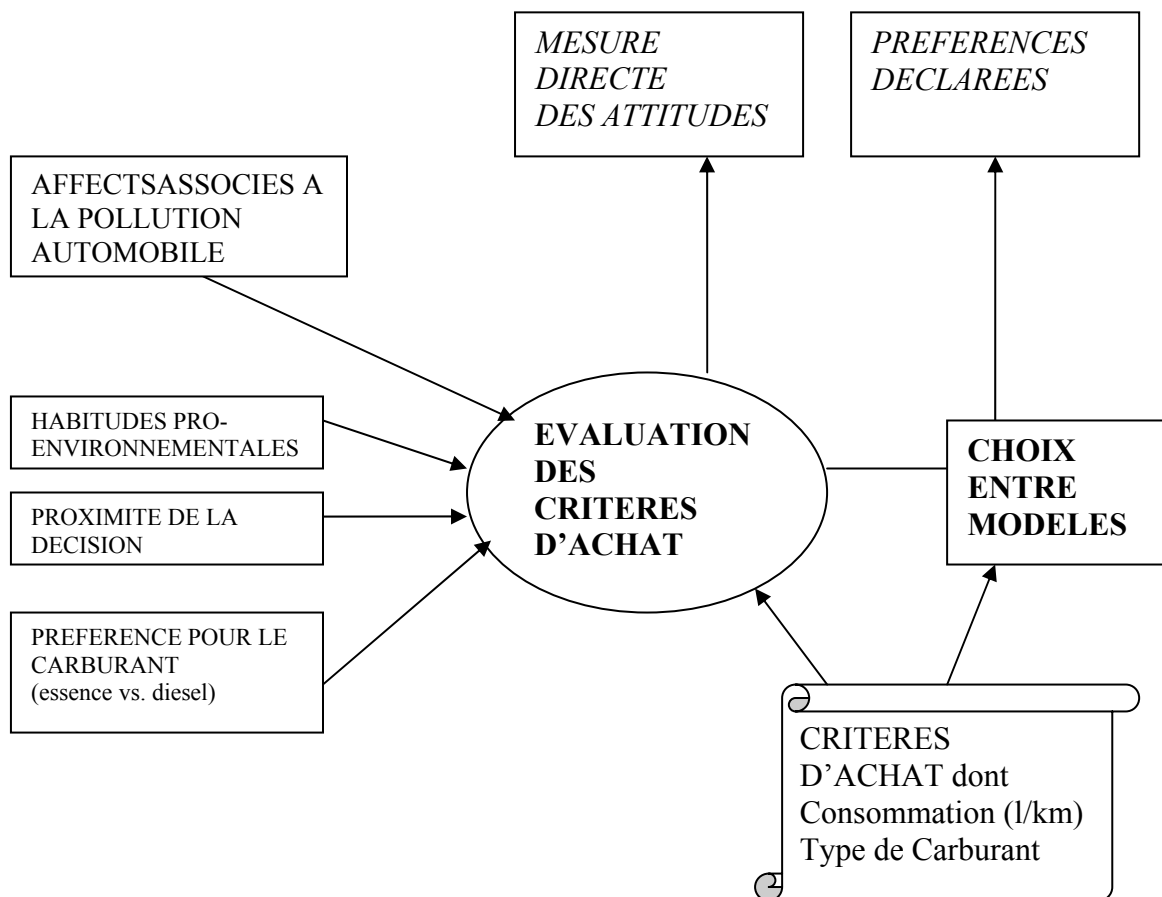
MESURE DIRECTE DES ATTITUDES

PREFERENCES DECLAREES

AFFECTSASSOCIES A LA POLLUTION AUTOMOBILE

HABITUDES PRO-ENVIRONNEMENTALES

PROXIMITE DE LA DECISION

PREFERENCE POUR LE CARBURANT (essence vs. diesel)

EVALUATION DES CRITERES D'ACHAT

CHOIX ENTRE MODELES

CRITERES D'ACHAT dont Consommation (l/km) Type de Carburant